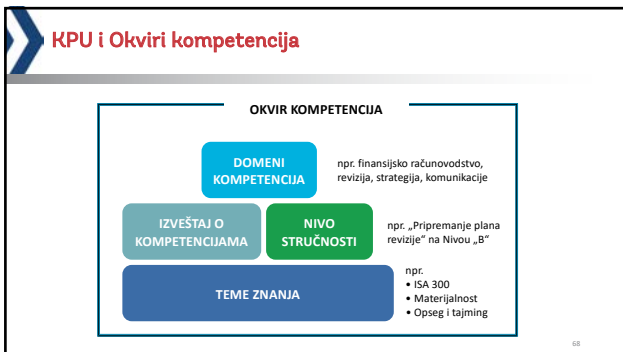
KPU i Okviri kompetencija

OKVIR KOMPETENCIJA

DOMENI KOMPETENCIJA

npr. finansijsko računovodstvo, revizija, strategija, komunikacije

IZVEŠTAJ O KOMPETENCIJAMA

NIVO STRUČNOSTI

npr. „Pripremanje plana revizije" na Nivou „B"

TEME ZNANJA

npr.
• ISA 300
• Materijalnost
• Opseg i tajming

68